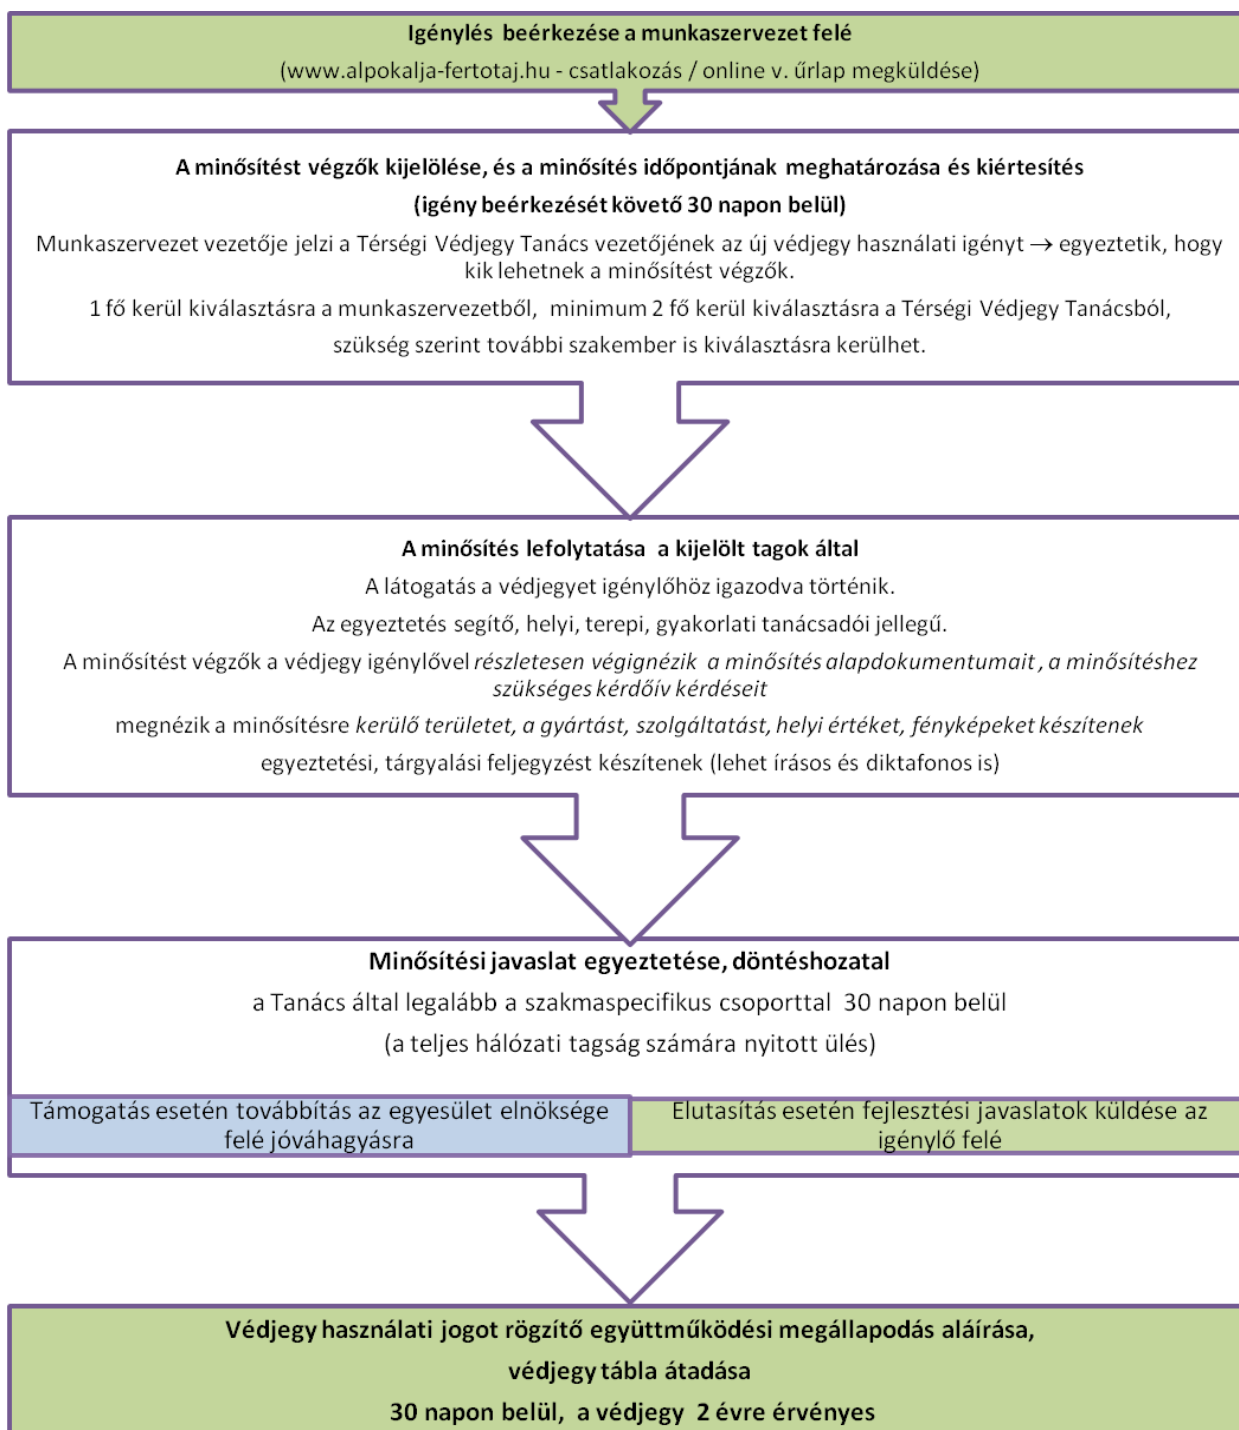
Igénylés beérkezése a munkaszervezet felé
(www.alpokalja-fertotaj.hu - csatlakozás / online v. űrlap megküldése)

A minősítést végzők kijelölése, és a minősítés időpontjának meghatározása és kiértesítés
(igény beérkezését követő 30 napon belül)

Munkaszervezet vezetője jelzi a Térségi Védjegy Tanács vezetőjének az új védjegy használati igényt → egyeztetik, hogy kik lehetnek a minősítést végzők.

1 fő kerül kiválasztásra a munkaszervezetből, minimum 2 fő kerül kiválasztásra a Térségi Védjegy Tanácsból, szükség szerint további szakember is kiválasztásra kerülhet.

A minősítés lefolytatása a kijelölt tagok által

A látogatás a védjegyet igénylőhöz igazodva történik.

Az egyeztetés segítő, helyi, terepi, gyakorlati tanácsadói jellegű.

A minősítést végzők a védjegy igénylővel részletesen végignézik a minősítés alapdokumentumait, a minősítéshez szükséges kérdőív kérdéseit

megnézik a minősítésre kerülő területet, a gyártást, szolgáltatást, helyi értéket, fényképeket készítenek

egyeztetési, tárgyalási feljegyzést készítenek (lehet írásos és diktafonos is)

Minősítési javaslat egyeztetése, döntéshozatal

a Tanács által legalább a szakmaspecifikus csoporttal 30 napon belül

(a teljes hálózati tagság számára nyitott ülés)

Támogatás esetén továbbítás az egyesület elnöksége felé jóváhagyásra

Elutasítás esetén fejlesztési javaslatok küldése az igénylő felé

Védjegy használati jogot rögzítő együttműködési megállapodás aláírása,
védjegy tábla átadása
30 napon belül, a védjegy 2 évre érvényes